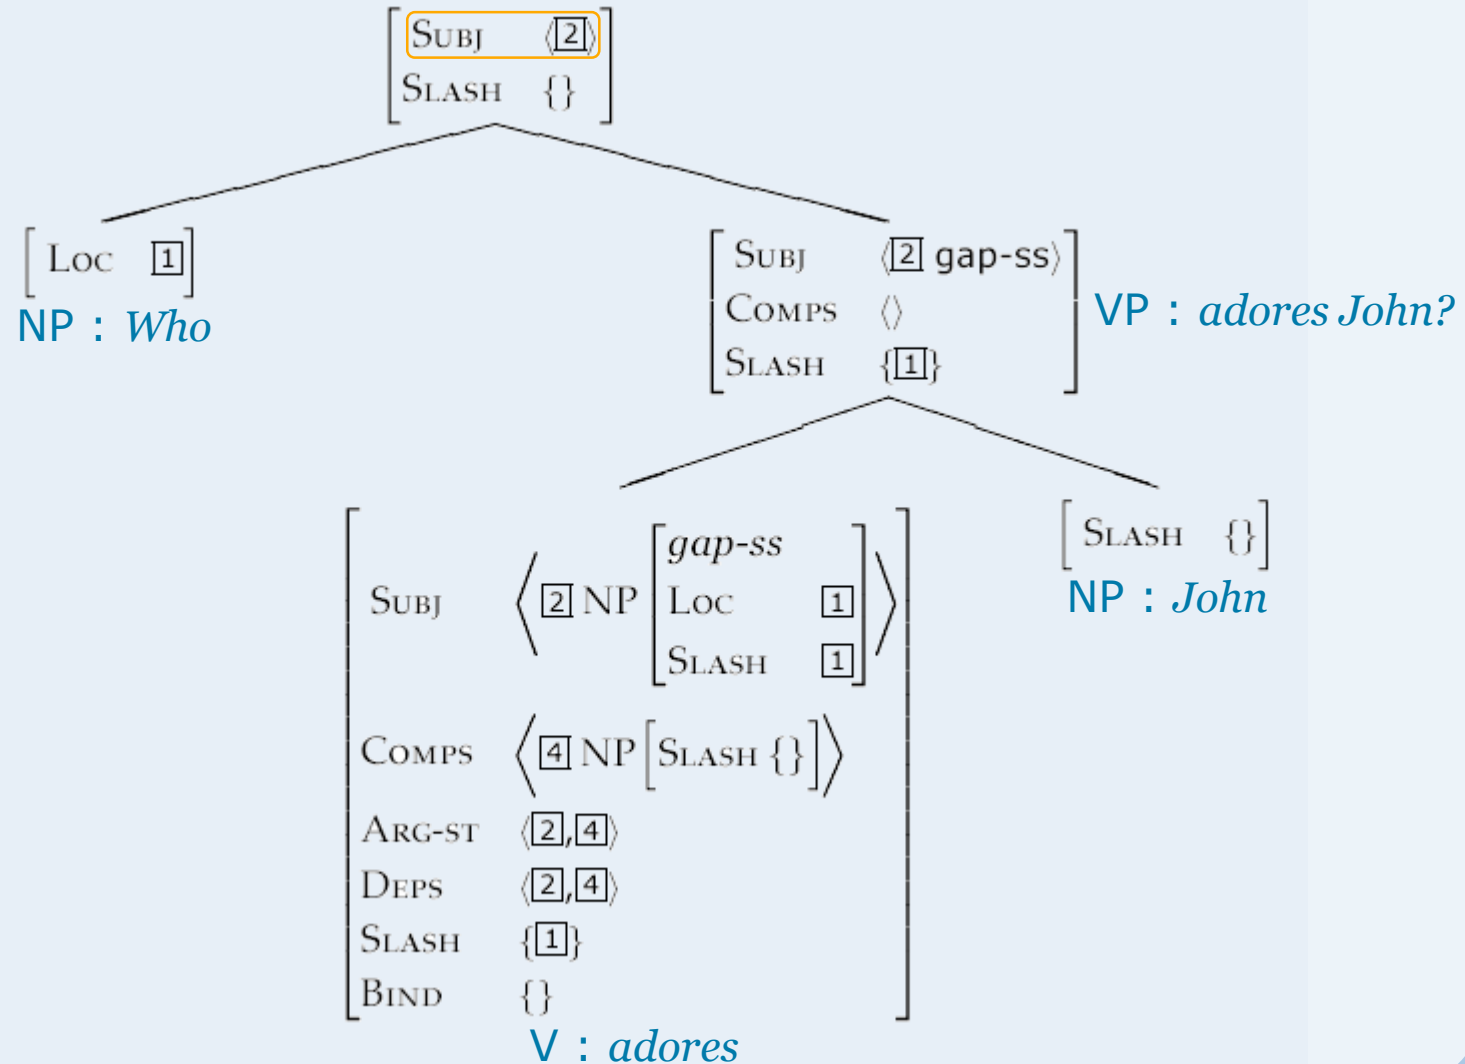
SUBJ ⟨$\boxed{2}$⟩
SLASH {}

LOC $\boxed{1}$
NP : *Who*

SUBJ ⟨$\boxed{2}$ gap-ss⟩
COMPS ⟨⟩
SLASH {$\boxed{1}$}
VP : *adores John?*

SUBJ ⟨$\boxed{2}$ NP [*gap-ss* LOC $\boxed{1}$ SLASH $\boxed{1}$]⟩
COMPS ⟨$\boxed{4}$ NP [SLASH {}]⟩
ARG-ST ⟨$\boxed{2}$,$\boxed{4}$⟩
DEPS ⟨$\boxed{2}$,$\boxed{4}$⟩
SLASH {$\boxed{1}$}
BIND {}
V : *adores*

SLASH {}
NP : *John*